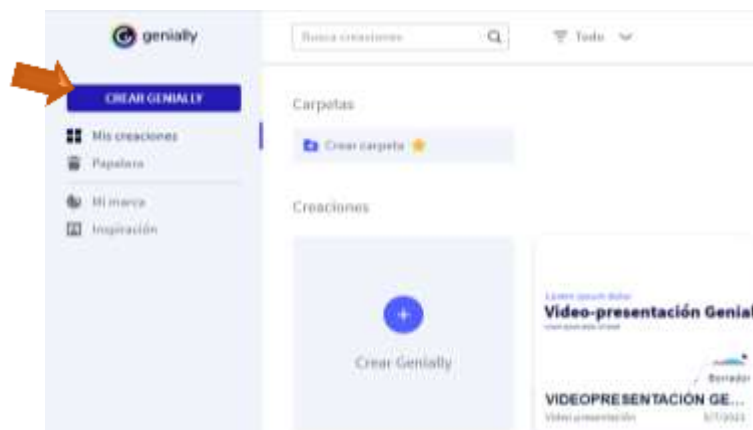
genially

Busca creaciones

Todo

CREAR GENIALLY

Mis creaciones
Papelera

Mi marca
Inspiración

Carpetas

Crear carpeta

Creaciones

+

Crear Genially

Lorem ipsum dolor

Video-presentación Genial

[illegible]

Borrador

VIDEOPRESENTACIÓN GE...

Video presentación 3/7/2022